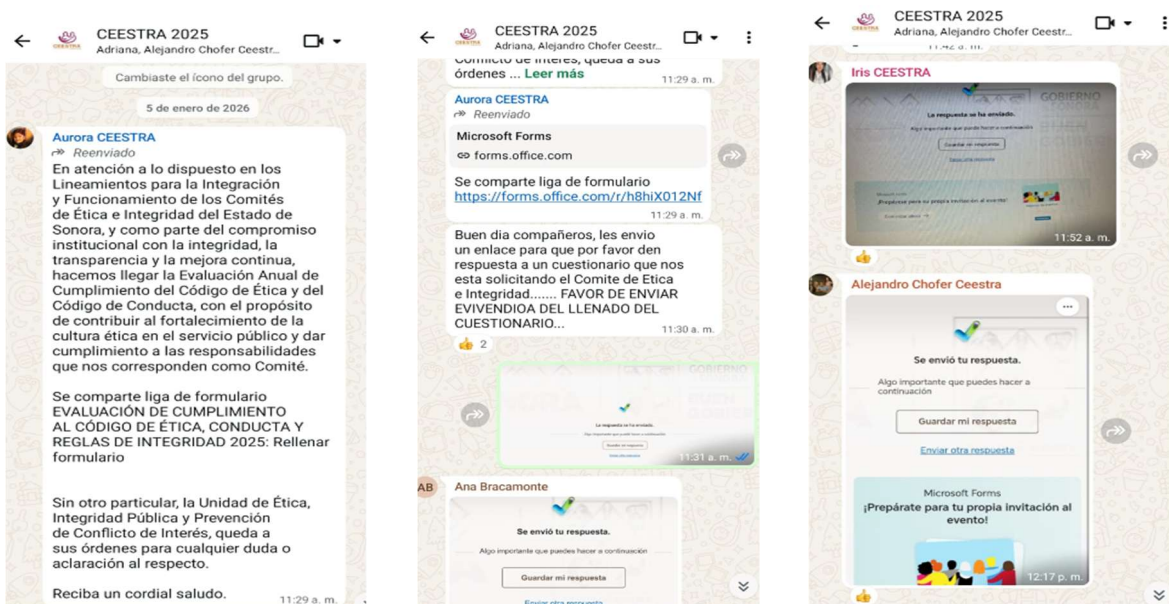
CEESTRA 2025
Adriana, Alejandro Chofer Ceestr...

Cambiaste el ícono del grupo.

5 de enero de 2026

Aurora CEESTRA
Reenviado
En atención a lo dispuesto en los Lineamientos para la Integración y Funcionamiento de los Comités de Ética e Integridad del Estado de Sonora, y como parte del compromiso institucional con la integridad, la transparencia y la mejora continua, hacemos llegar la Evaluación Anual de Cumplimiento del Código de Ética y del Código de Conducta, con el propósito de contribuir al fortalecimiento de la cultura ética en el servicio público y dar cumplimiento a las responsabilidades que nos corresponden como Comité.

Se comparte liga de formulario EVALUACIÓN DE CUMPLIMIENTO AL CÓDIGO DE ÉTICA, CONDUCTA Y REGLAS DE INTEGRIDAD 2025: Rellenar formulario

Sin otro particular, la Unidad de Ética, Integridad Pública y Prevención de Conflicto de Interés, queda a sus órdenes para cualquier duda o aclaración al respecto.

Reciba un cordial saludo. 11:29 a. m.

CEESTRA 2025
Adriana, Alejandro Chofer Ceestr...

Conflicto de Interés, queda a sus órdenes ... Leer más 11:29 a. m.

Aurora CEESTRA
Reenviado
Microsoft Forms
forms.office.com

Se comparte liga de formulario https://forms.office.com/r/h8hiX012Nf
11:29 a. m.

Buen dia compañeros, les envio un enlace para que por favor den respuesta a un cuestionario que nos esta solicitando el Comite de Etica e Integridad....... FAVOR DE ENVIAR EVIVENDIOA DEL LLENADO DEL CUESTIONARIO... 11:30 a. m.

2

GOBIERNO
La respuesta se ha enviado.
11:31 a. m.

AB Ana Bracamonte
Se envió tu respuesta.
Algo importante que puedes hacer a continuación
Guardar mi respuesta
Enviar otra respuesta

CEESTRA 2025
Adriana, Alejandro Chofer Ceestr...

Iris CEESTRA
GOBIERNO
La respuesta se ha enviado.
Guardar mi respuesta
¡Prepárate para tu propia invitación al evento!
11:52 a. m.

Alejandro Chofer Ceestra
Se envió tu respuesta.
Algo importante que puedes hacer a continuación
Guardar mi respuesta
Enviar otra respuesta
Microsoft Forms
¡Prepárate para tu propia invitación al evento!
12:17 p. m.